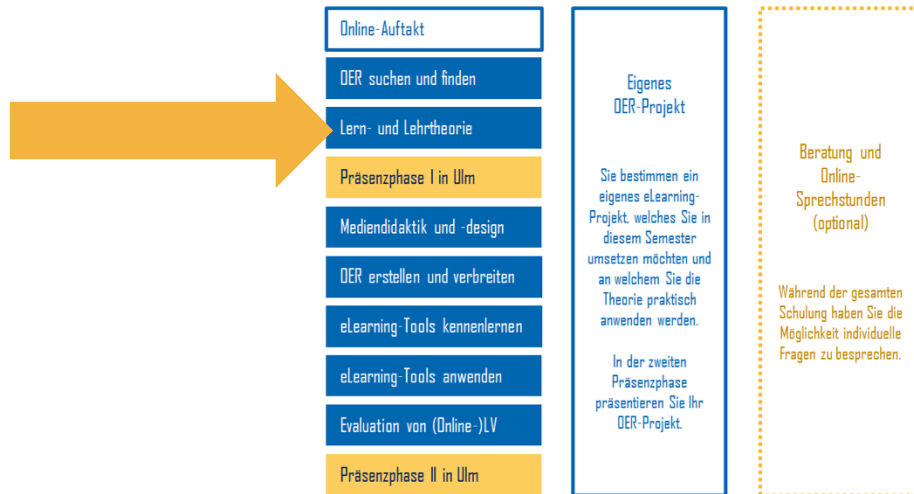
Online-Auftakt

OER suchen und finden

Lern- und Lehrtheorie

Präsenzphase I in Ulm

Mediendidaktik und -design

OER erstellen und verbreiten

eLearning-Tools kennenlernen

eLearning-Tools anwenden

Evaluation von (Online-)LV

Präsenzphase II in Ulm

Eigenes OER-Projekt

Sie bestimmen ein eigenes eLearning-Projekt, welches Sie in diesem Semester umsetzen möchten und an welchem Sie die Theorie praktisch anwenden werden.

In der zweiten Präsenzphase präsentieren Sie Ihr OER-Projekt.

Beratung und Online-Sprechstunden (optional)

Während der gesamten Schulung haben Sie die Möglichkeit individuelle Fragen zu besprechen.